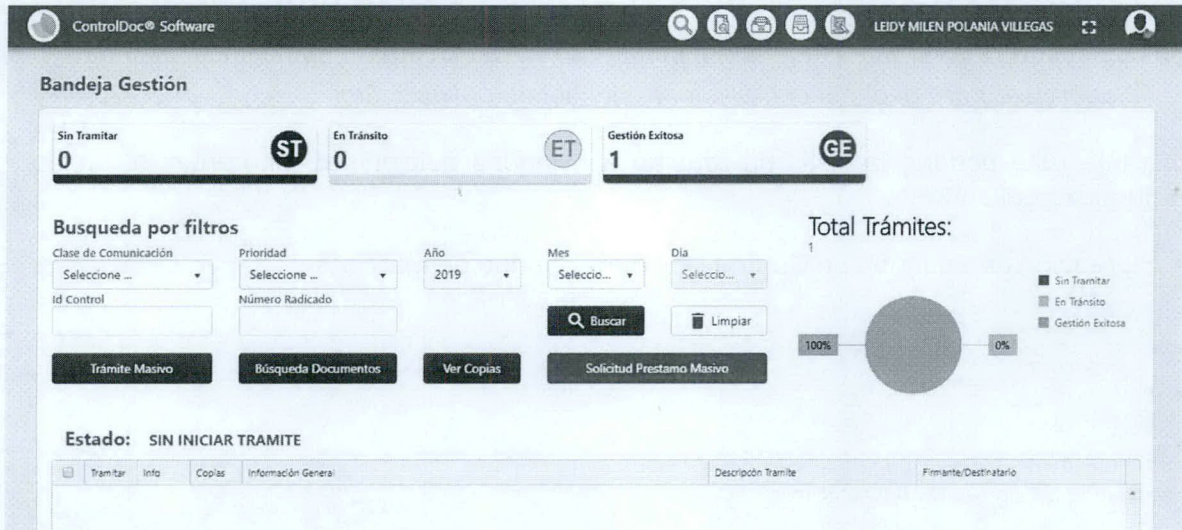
ControlDoc® Software

LEIDY MILEN POLANIA VILLEGAS

Bandeja Gestión

Sin Tramitar
0
ST

En Tránsito
0
ET

Gestión Exitosa
1
GE

Busqueda por filtros

Clase de Comunicación
Seleccione ...

Prioridad
Seleccione ...

Año
2019

Mes
Seleccio...

Dia
Seleccio...

Id Control

Número Radicado

Buscar

Limpiar

Trámite Masivo

Búsqueda Documentos

Ver Copias

Solicitud Prestamo Masivo

Total Trámites:
1

Sin Tramitar
En Tránsito
Gestión Exitosa

100%
0%

Estado: SIN INICIAR TRAMITE

| | Tramitar | Info | Copias | Información General | Descripcón Tramite | Firmante/Destinatario |
|---|---|---|---|---|---|---|